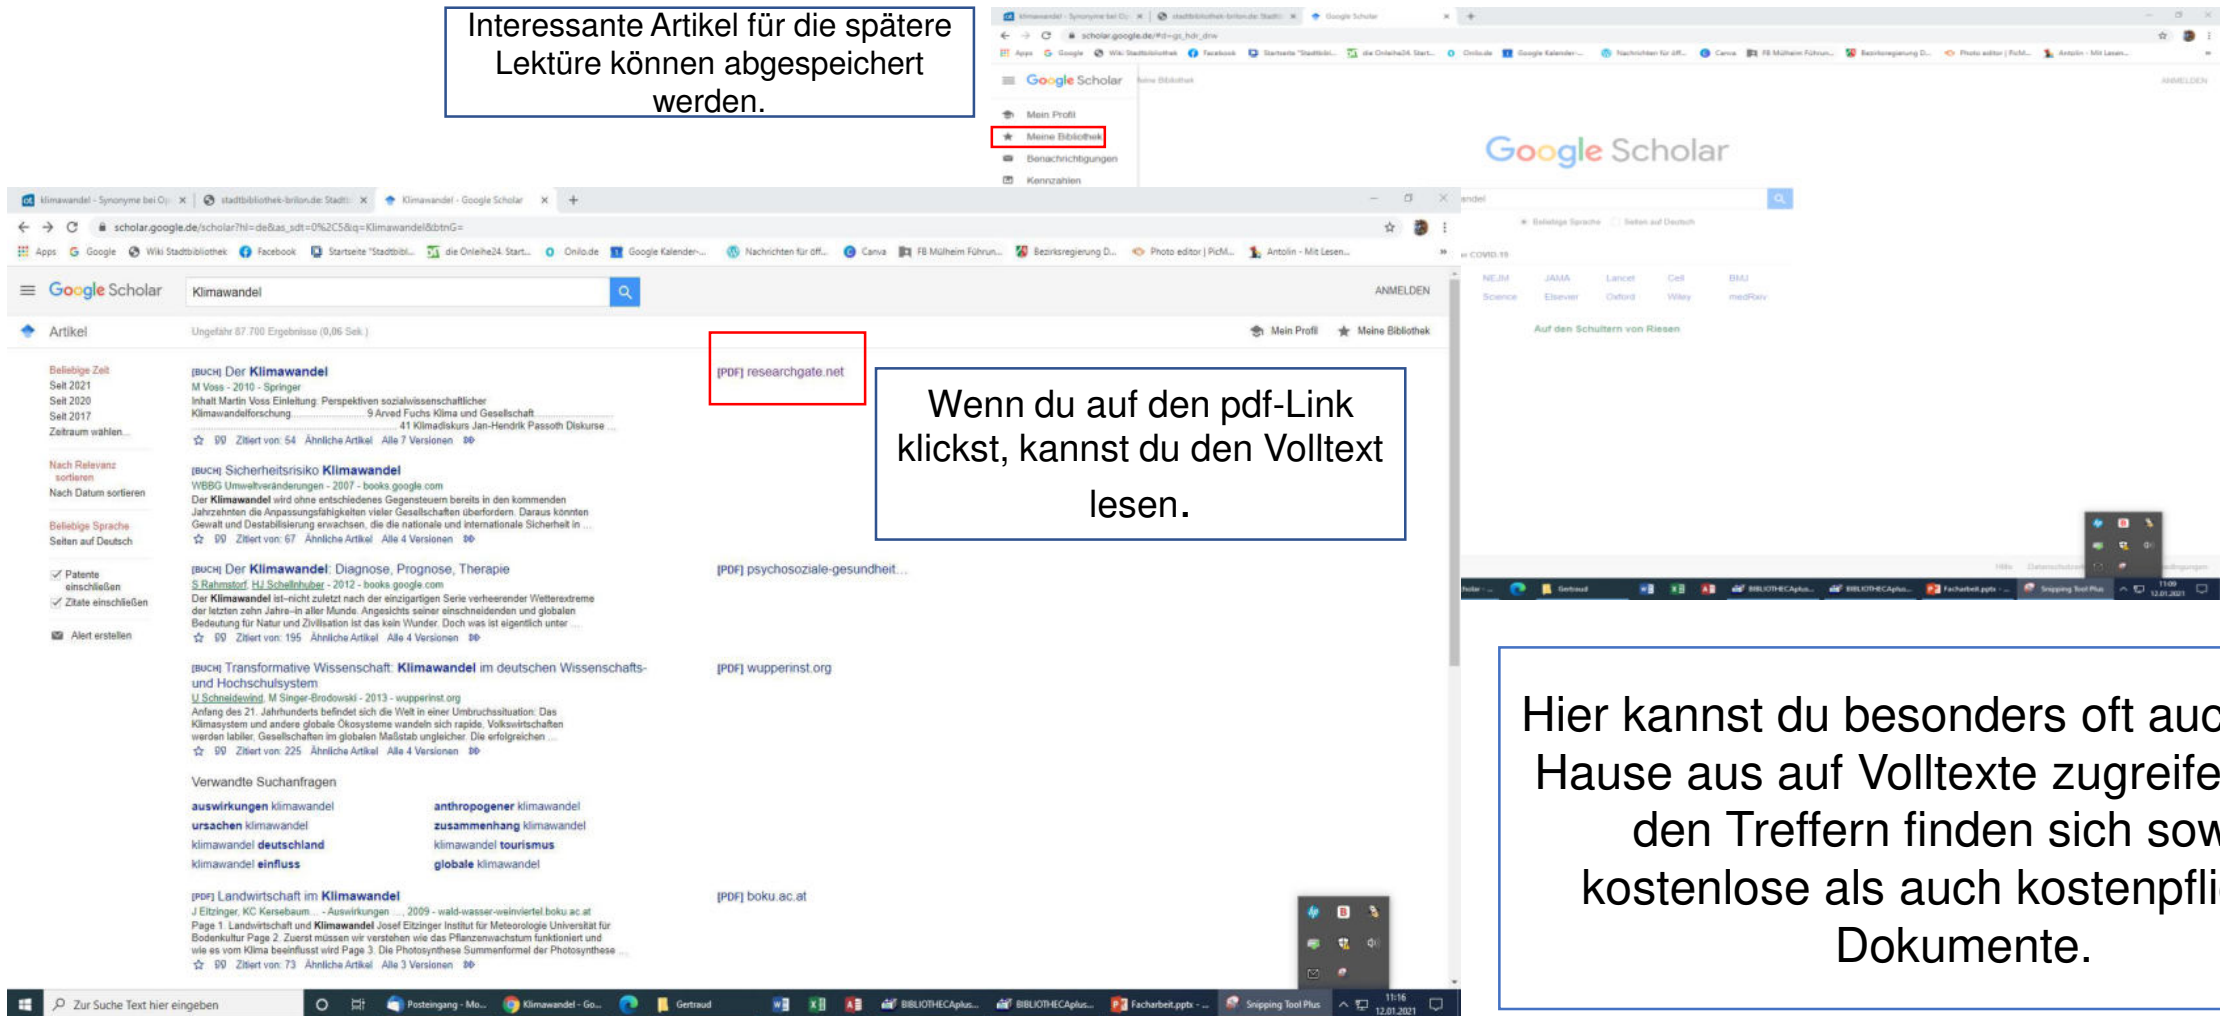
Interessante Artikel für die spätere Lektüre können abgespeichert werden.

Google Scholar

Mein Profil
Meine Bibliothek
Benachrichtigungen
Kennzahlen

ANMELDEN

Google Scholar

Klimawandel - Synonyme bei O | stadtbibliothek-brilon.de Stadtb | Klimawandel - Google Scholar

scholar.google.de/scholar?hl=de&as_sdt=0%2C5&q=Klimawandel&btnG=

Apps Google Wiki Stadtbibliothek Facebook Startseite "Stadtbibl... die Onleihe24 Start... Onilo.de Google Kalender-... Nachrichten für öff... Canva FB Mülheim Führun... Bezirksregierung D... Photo editor | PicM... Antolin - Mit Lesen...

Google Scholar Klimawandel ANMELDEN

Artikel Ungefähr 87.700 Ergebnisse (0,06 Sek.) Mein Profil Meine Bibliothek

Beliebige Zeit
Seit 2021
Seit 2020
Seit 2017
Zeitraum wählen...

Nach Relevanz sortieren
Nach Datum sortieren

Beliebige Sprache
Seiten auf Deutsch

Patente einschließen
Zitate einschließen

Alert erstellen

[BUCH] Der Klimawandel
M Voss - 2010 - Springer
Inhalt Martin Voss Einleitung: Perspektiven sozialwissenschaftlicher Klimawandelforschung ... 9 Arved Fuchs Klima und Gesellschaft ... 41 Klimadiskurs Jan-Hendrik Passoth Diskurse ...
Zitiert von: 54 Ähnliche Artikel Alle 7 Versionen

[PDF] researchgate.net

Wenn du auf den pdf-Link klickst, kannst du den Volltext lesen.

[BUCH] Sicherheitsrisiko Klimawandel
WBGU Umweltveränderungen - 2007 - books.google.com
Der Klimawandel wird ohne entschiedenes Gegensteuern bereits in den kommenden Jahrzehnten die Anpassungsfähigkeiten vieler Gesellschaften überfordern. Daraus könnten Gewalt und Destabilisierung erwachsen, die die nationale und internationale Sicherheit in ...
Zitiert von: 67 Ähnliche Artikel Alle 4 Versionen

[BUCH] Der Klimawandel: Diagnose, Prognose, Therapie
S Rahmstorf, HJ Schellnhuber - 2012 - books.google.com
Der Klimawandel ist-nicht zuletzt nach der einzigartigen Serie verheerender Wetterextreme der letzten zehn Jahre-in aller Munde. Angesichts seiner einzigartigen und globalen Bedeutung für Natur und Zivilisation ist das kein Wunder. Doch was ist eigentlich unter ...
Zitiert von: 195 Ähnliche Artikel Alle 4 Versionen

[PDF] psychosoziale-gesundheit...

[BUCH] Transformative Wissenschaft: Klimawandel im deutschen Wissenschafts- und Hochschulsystem
U Schneidewind, M Singer-Brodowski - 2013 - wupperinst.org
Anfang des 21. Jahrhunderts befindet sich die Welt in einer Umbruchssituation: Das Klimasystem und andere globale Ökosysteme wandeln sich rapide, Volkswirtschaften werden labiler, Gesellschaften im globalen Maßstab ungleicher. Die erfolgreichen ...
Zitiert von: 225 Ähnliche Artikel Alle 4 Versionen

[PDF] wupperinst.org

Verwandte Suchanfragen
auswirkungen klimawandel | anthropogener klimawandel
ursachen klimawandel | zusammenhang klimawandel
klimawandel deutschland | klimawandel tourismus
klimawandel einfluss | globale klimawandel

[PDF] Landwirtschaft im Klimawandel
J Eitzinger, KC Kersebaum ... - Auswirkungen ..., 2009 - wald-wasser-weinviertel.boku.ac.at
Page 1. Landwirtschaft und Klimawandel Josef Eitzinger Institut für Meteorologie Universität für Bodenkultur Page 2. Zuerst müssen wir verstehen wie das Pflanzenwachstum funktioniert und wie es vom Klima beeinflusst wird Page 3. Die Photosynthese Summenformel der Photosynthese ...
Zitiert von: 73 Ähnliche Artikel Alle 3 Versionen

[PDF] boku.ac.at

Zur Suche Text hier eingeben Posteingang - Mo... Klimawandel - Go... Gertraud BIBLIOTHECAplus... BIBLIOTHECAplus... Facharbeit.pptx - ... Snipping Tool Plus 11:16 12.01.2021

COVID-19
NEJM JAMA Lancet Cell BMJ
Science Elsevier Oxford Wiley medRxiv
Auf den Schultern von Riesen

Hier kannst du besonders oft auc Hause aus auf Volltexte zugreife den Treffern finden sich sow kostenlose als auch kostenpfli Dokumente.